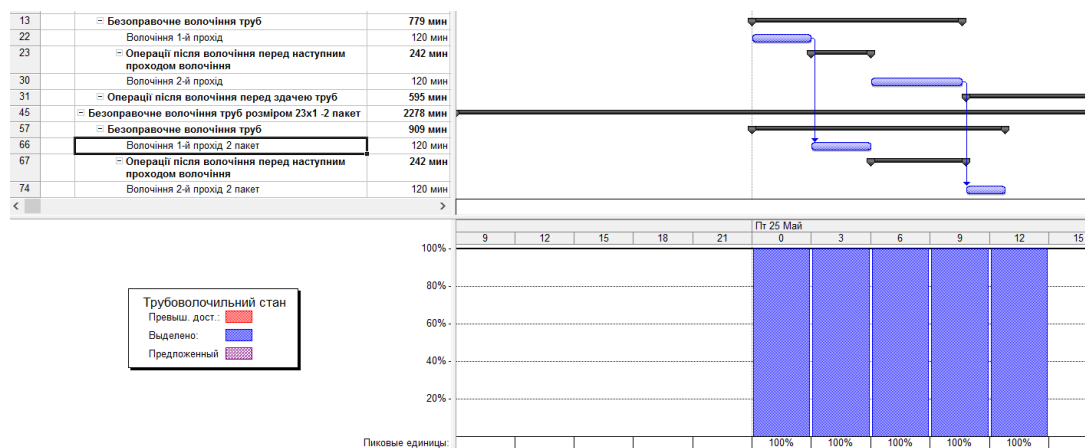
| | | |
|---|---|---|
| 13 | Безоправочне волочіння труб | 779 мин |
| 22 | Волочіння 1-й прохід | 120 мин |
| 23 | Операції після волочіння перед наступним проходом волочіння | 242 мин |
| 30 | Волочіння 2-й прохід | 120 мин |
| 31 | Операції після волочіння перед здачею труб | 595 мин |
| 45 | Безоправочне волочіння труб розміром 23х1 -2 пакет | 2278 мин |
| 57 | Безоправочне волочіння труб | 909 мин |
| 66 | Волочіння 1-й прохід 2 пакет | 120 мин |
| 67 | Операції після волочіння перед наступним проходом волочіння | 242 мин |
| 74 | Волочіння 2-й прохід 2 пакет | 120 мин |

Пт 25 Май

9 12 15 18 21 0 3 6 9 12 15

100%
80%
60%
40%
20%

Трубоволочильний стан
Превыш. дост.:
Выделено:
Предложенный

Пиковые единицы: 100% 100% 100% 100% 100%